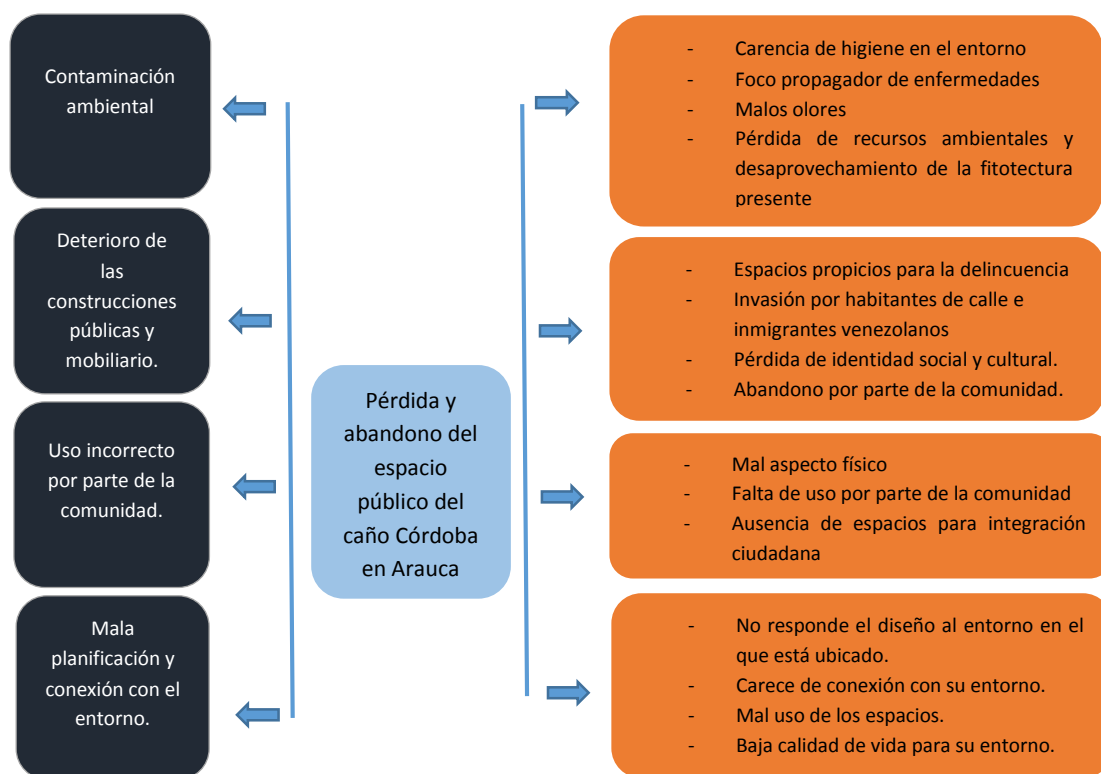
Contaminación ambiental

Deterioro de las construcciones públicas y mobiliario.

Uso incorrecto por parte de la comunidad.

Mala planificación y conexión con el entorno.

Pérdida y abandono del espacio público del caño Córdoba en Arauca

- Carencia de higiene en el entorno
- Foco propagador de enfermedades
- Malos olores
- Pérdida de recursos ambientales y desaprovechamiento de la fitotectura presente

- Espacios propicios para la delincuencia
- Invasión por habitantes de calle e inmigrantes venezolanos
- Pérdida de identidad social y cultural.
- Abandono por parte de la comunidad.

- Mal aspecto físico
- Falta de uso por parte de la comunidad
- Ausencia de espacios para integración ciudadana

- No responde el diseño al entorno en el que está ubicado.
- Carece de conexión con su entorno.
- Mal uso de los espacios.
- Baja calidad de vida para su entorno.